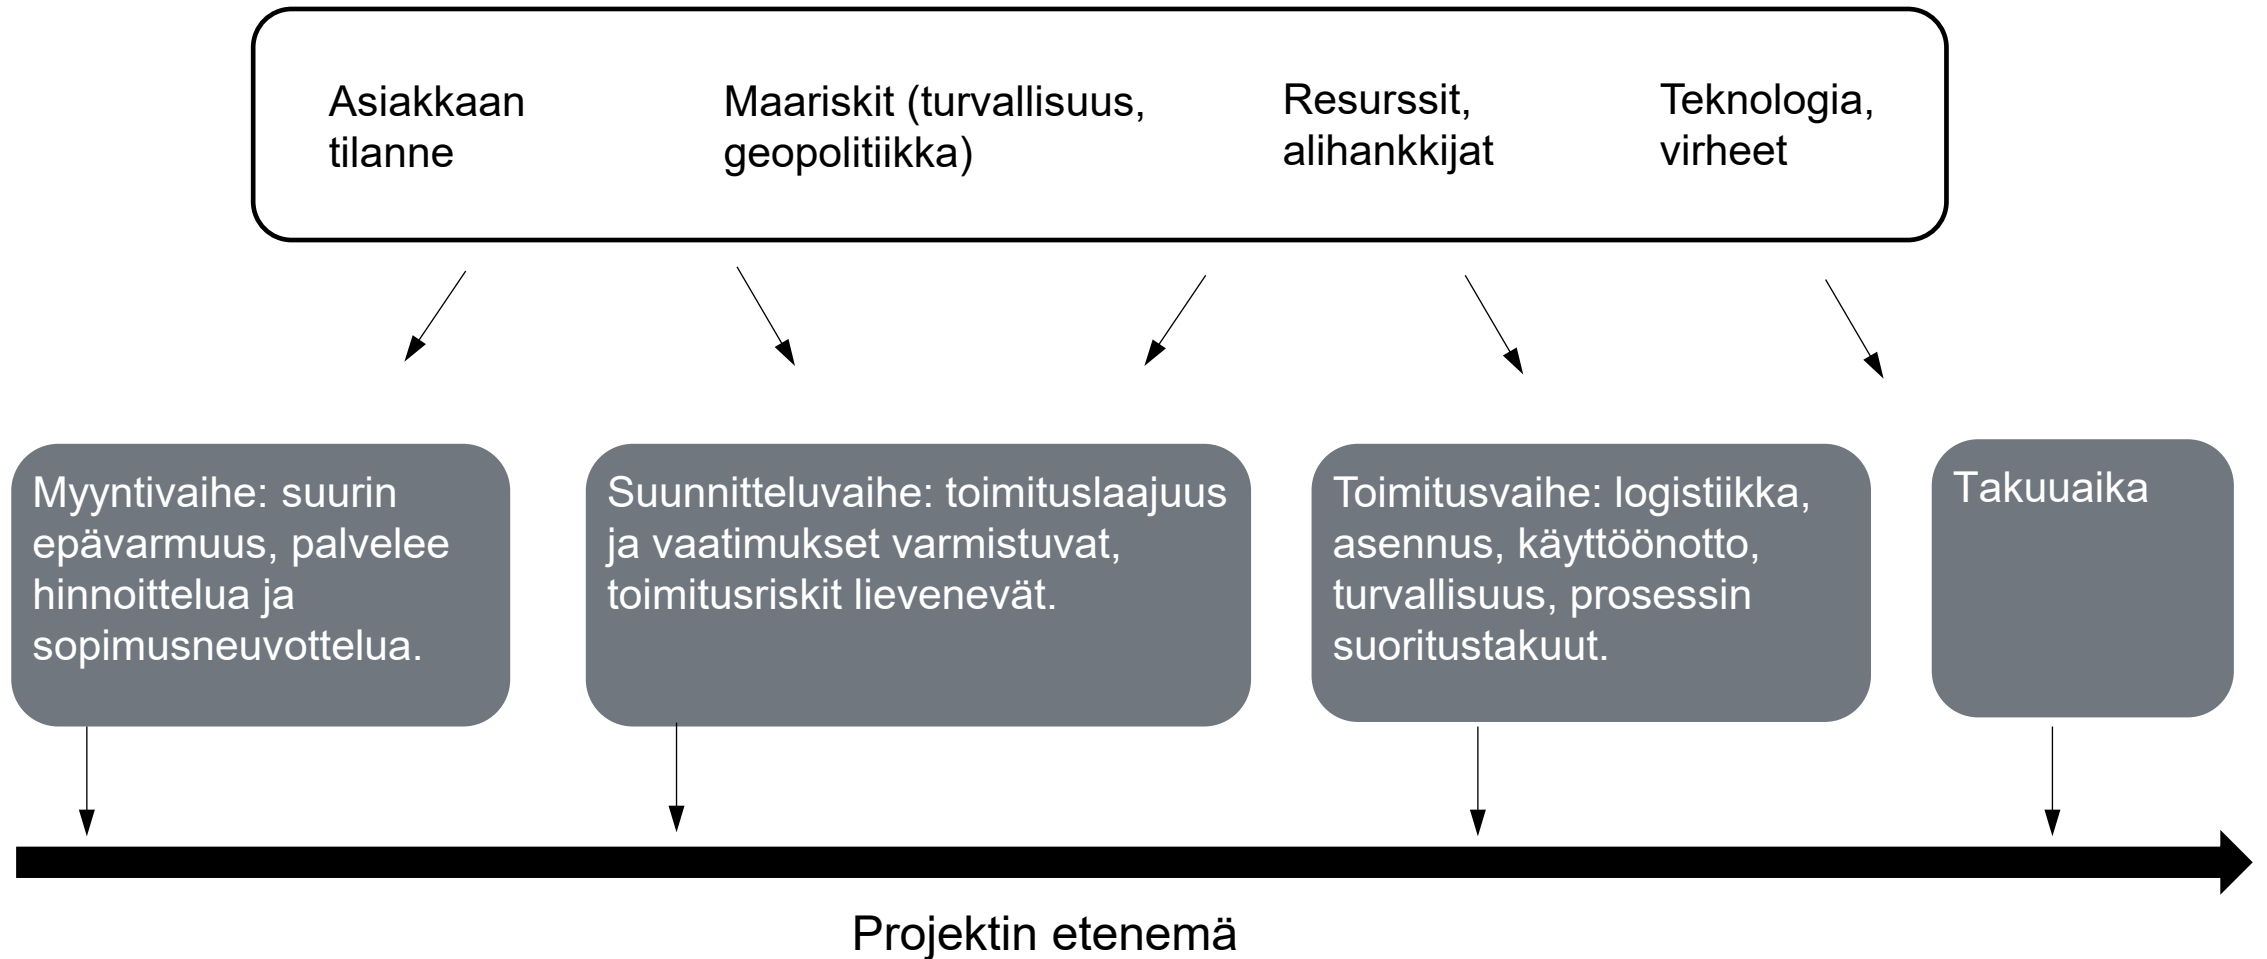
Asiakkaan tilanne

Maariskit (turvallisuus, geopolitiikka)

Resurssit, alihankkijat

Teknologia, virheet

Myyntivaihe: suurin epävarmuus, palvelee hinnoittelua ja sopimusneuvottelua.

Suunnitteluvaihe: toimituslaajuus ja vaatimukset varmistuvat, toimitusriskit lievenevät.

Toimitusvaihe: logistiikka, asennus, käyttöönotto, turvallisuus, prosessin suoritustakuut.

Takuuaika

Projektin etenemä